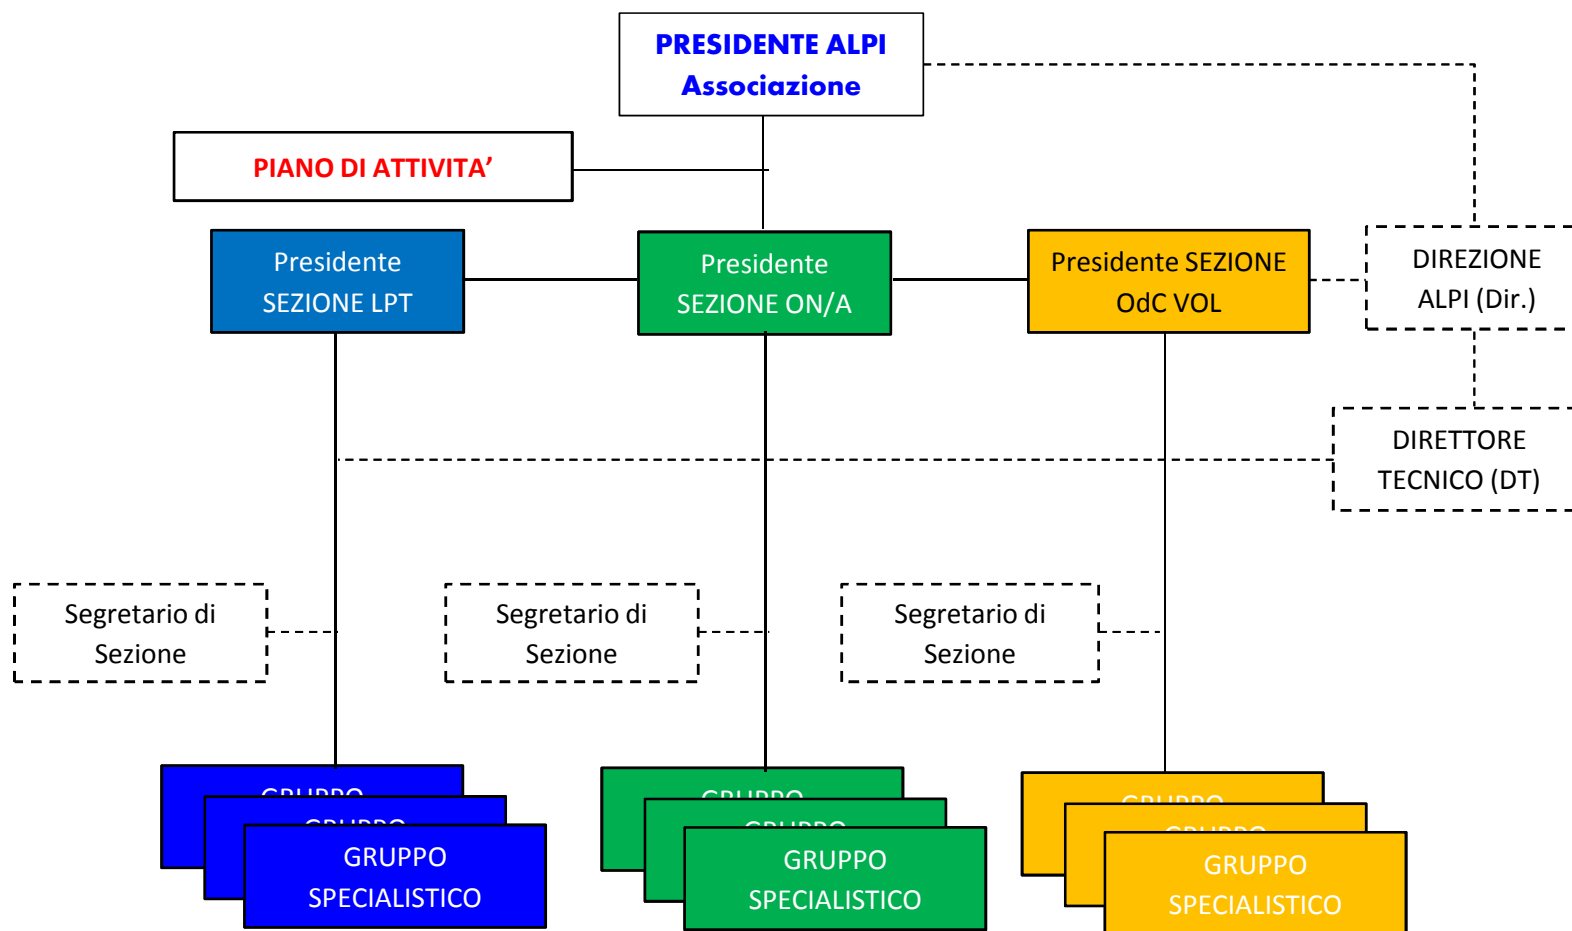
PRESIDENTE ALPI
Associazione

PIANO DI ATTIVITA'

Presidente SEZIONE LPT

Presidente SEZIONE ON/A

Presidente SEZIONE OdC VOL

DIREZIONE ALPI (Dir.)

DIRETTORE TECNICO (DT)

Segretario di Sezione

Segretario di Sezione

Segretario di Sezione

GRUPPO

GRUPPO

GRUPPO SPECIALISTICO

GRUPPO

GRUPPO

GRUPPO SPECIALISTICO

GRUPPO

GRUPPO

GRUPPO SPECIALISTICO